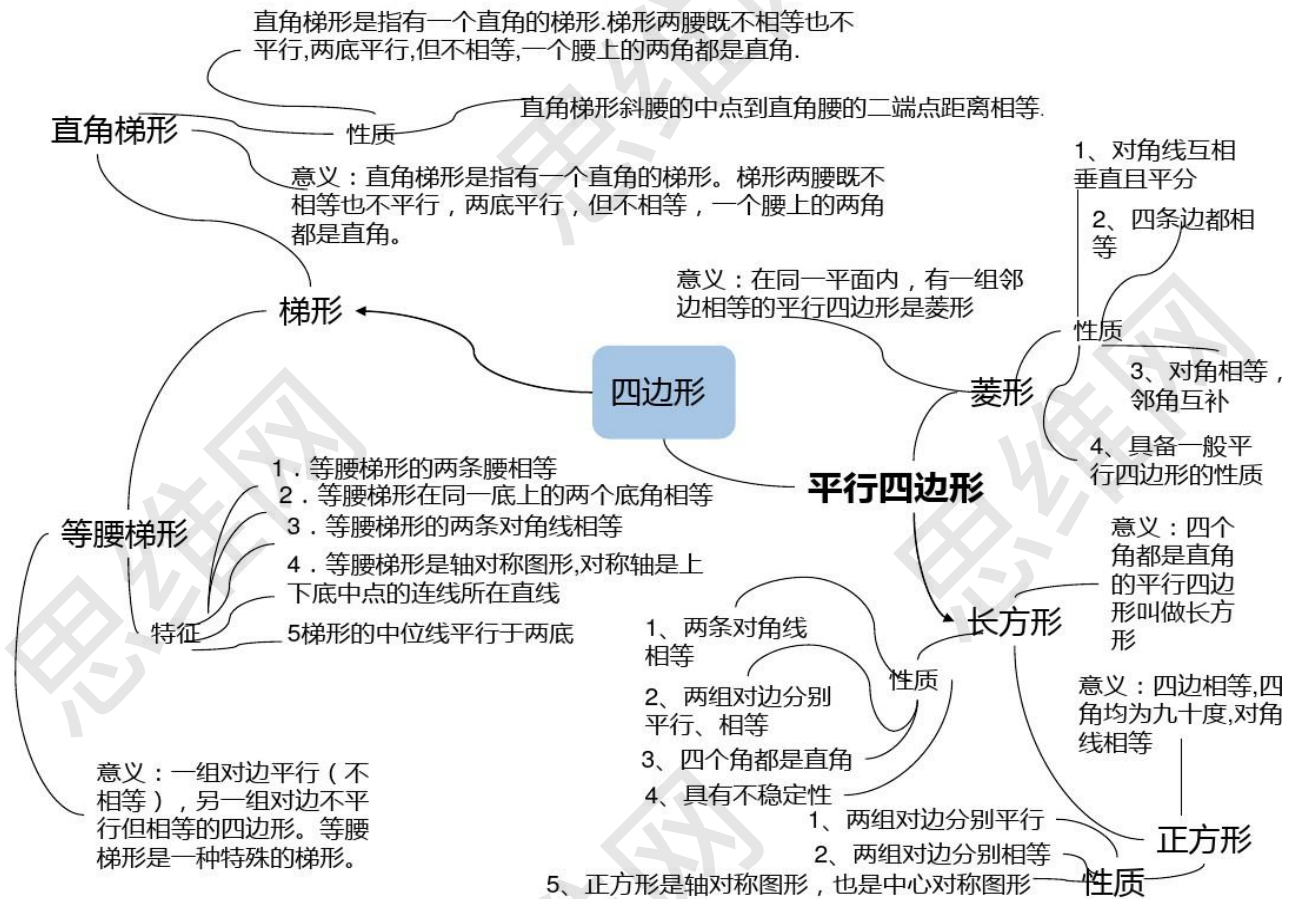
直角梯形是指有一个直角的梯形.梯形两腰既不相等也不平行,两底平行,但不相等,一个腰上的两角都是直角.

直角梯形斜腰的中点到直角腰的二端点距离相等.

直角梯形

性质

意义：直角梯形是指有一个直角的梯形。梯形两腰既不相等也不平行，两底平行，但不相等，一个腰上的两角都是直角。

梯形

四边形

1、对角线互相垂直且平分

2、四条边都相等

意义：在同一平面内，有一组邻边相等的平行四边形是菱形

性质

菱形

3、对角相等，邻角互补

4、具备一般平行四边形的性质

平行四边形

等腰梯形

1．等腰梯形的两条腰相等

2．等腰梯形在同一底上的两个底角相等

3．等腰梯形的两条对角线相等

4．等腰梯形是轴对称图形,对称轴是上下底中点的连线所在直线

特征

5梯形的中位线平行于两底

意义：四个角都是直角的平行四边形叫做长方形

长方形

1、两条对角线相等

性质

2、两组对边分别平行、相等

3、四个角都是直角

4、具有不稳定性

意义：四边相等,四角均为九十度,对角线相等

意义：一组对边平行（不相等），另一组对边不平行但相等的四边形。等腰梯形是一种特殊的梯形。

1、两组对边分别平行

正方形

2、两组对边分别相等

5、正方形是轴对称图形，也是中心对称图形

性质